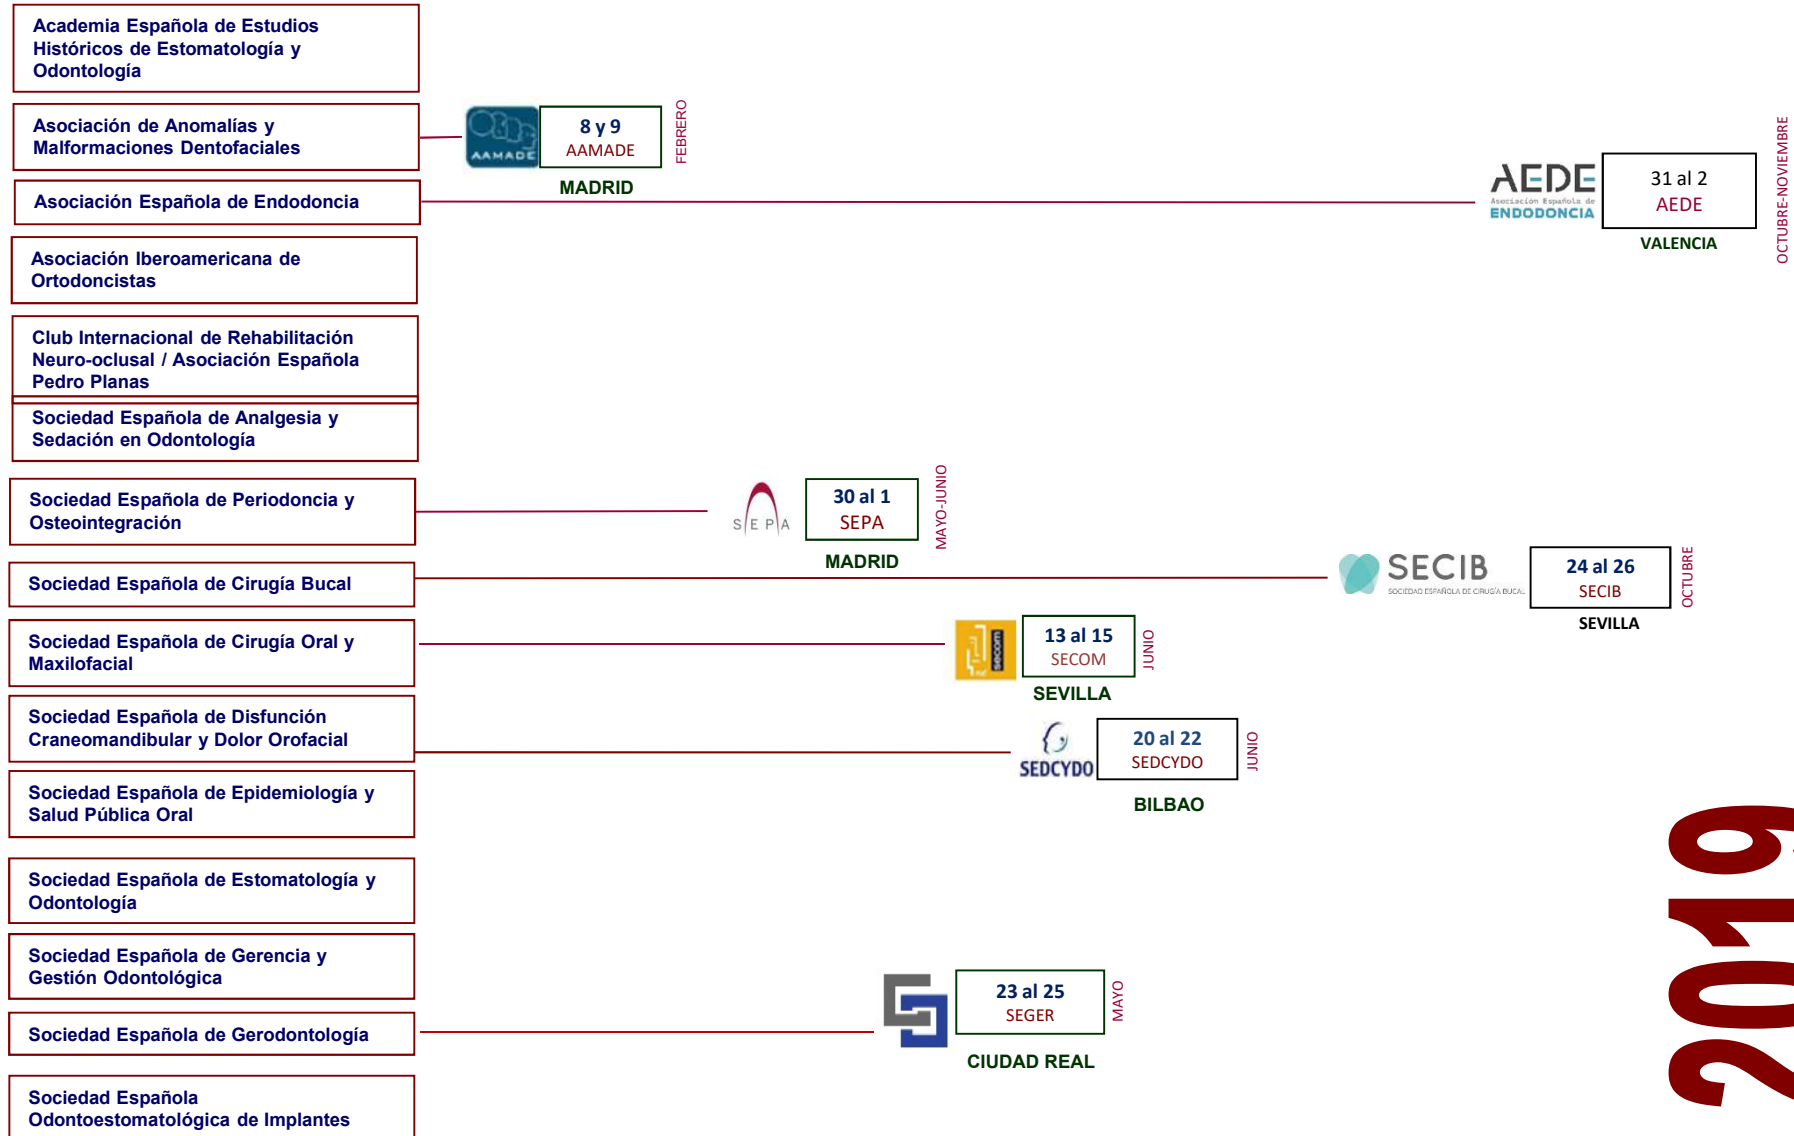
Academia Española de Estudios Históricos de Estomatología y Odontología

Asociación de Anomalías y Malformaciones Dentofaciales

AAMADE

8 y 9
AAMADE

FEBRERO

MADRID

Asociación Española de Endodoncia

AEDE
Asociación Española de
ENDODONCIA

31 al 2
AEDE

OCTUBRE-NOVIEMBRE

VALENCIA

Asociación Iberoamericana de Ortodoncistas

Club Internacional de Rehabilitación Neuro-oclusal / Asociación Española Pedro Planas

Sociedad Española de Analgesia y Sedación en Odontología

Sociedad Española de Periodoncia y Osteointegración

SEPA

30 al 1
SEPA

MAYO-JUNIO

MADRID

Sociedad Española de Cirugía Bucal

SECIB
SOCIEDAD ESPAÑOLA DE CIRUGÍA BUCAL

24 al 26
SECIB

OCTUBRE

SEVILLA

Sociedad Española de Cirugía Oral y Maxilofacial

secom

13 al 15
SECOM

JUNIO

SEVILLA

Sociedad Española de Disfunción Craneomandibular y Dolor Orofacial

SEDCYDO

20 al 22
SEDCYDO

JUNIO

BILBAO

Sociedad Española de Epidemiología y Salud Pública Oral

Sociedad Española de Estomatología y Odontología

Sociedad Española de Gerencia y Gestión Odontológica

Sociedad Española de Gerodontología

23 al 25
SEGER

MAYO

CIUDAD REAL

Sociedad Española Odontoestomatológica de Implantes

2019